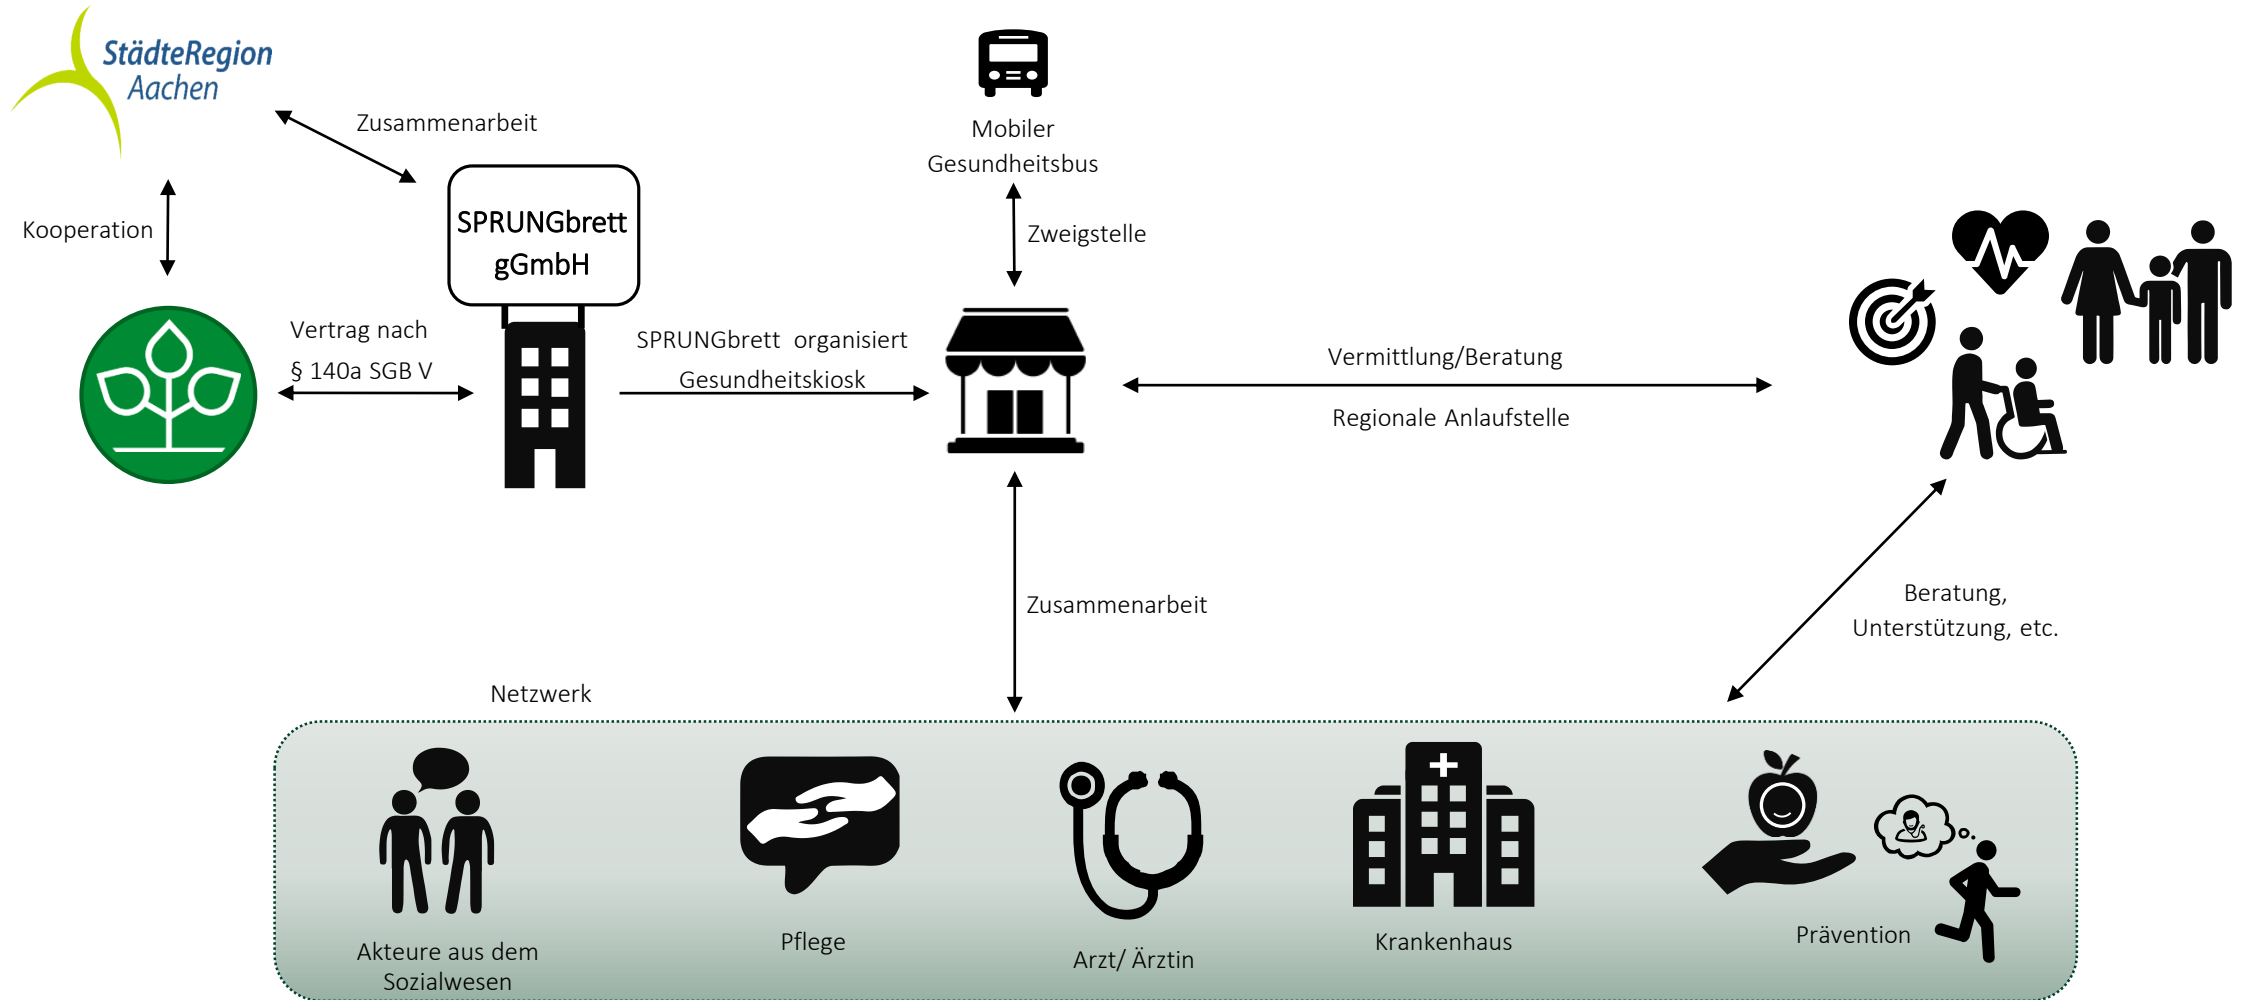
StädteRegion Aachen

Zusammenarbeit

Mobiler Gesundheitsbus

Kooperation

SPRUNGbrett gGmbH

Zweigstelle

Vertrag nach § 140a SGB V

SPRUNGbrett organisiert Gesundheitskiosk

Vermittlung/Beratung

Regionale Anlaufstelle

Zusammenarbeit

Beratung, Unterstützung, etc.

Netzwerk

Akteure aus dem Sozialwesen

Pflege

Arzt/ Ärztin

Krankenhaus

Prävention